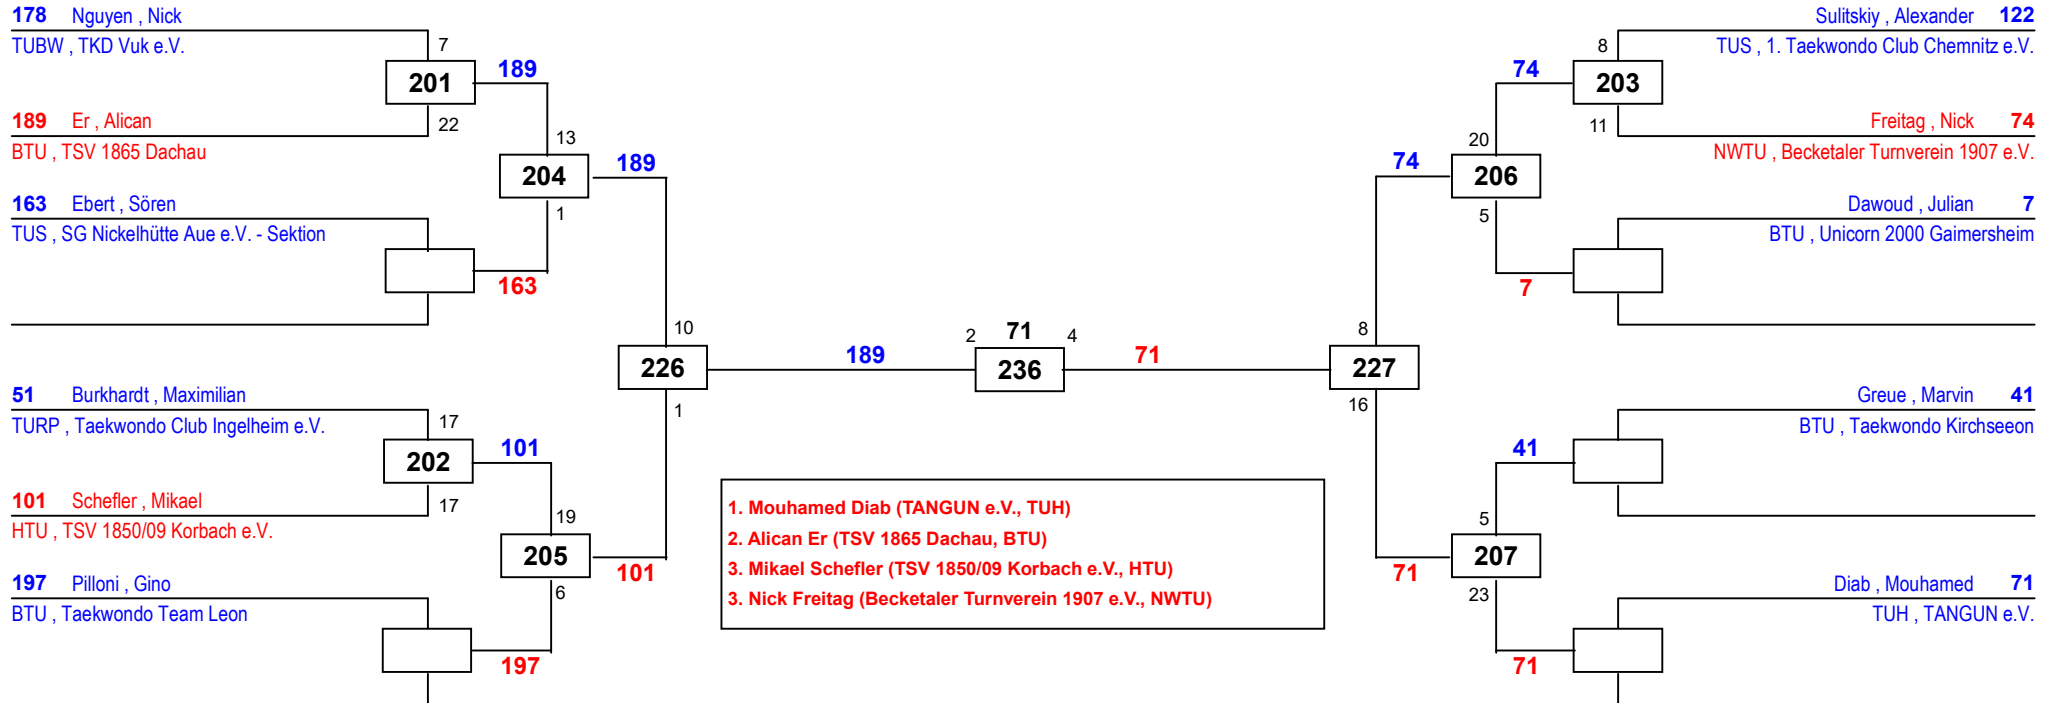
178 Nguyen , Nick
TUBW , TKD Vuk e.V.
7
201
189
189 Er , Alican
22
BTU , TSV 1865 Dachau
13
204
189
163 Ebert , Sören
1
TUS , SG Nickelhütte Aue e.V. - Sektion
163
10
226
189
2 71 4
236
71
51 Burkhardt , Maximilian
1
TURP , Taekwondo Club Ingelheim e.V.
17
202
101
101 Schefler , Mikael
17
HTU , TSV 1850/09 Korbach e.V.
19
205
101
197 Pilloni , Gino
6
BTU , Taekwondo Team Leon
197

Sulitskiy , Alexander 122
TUS , 1. Taekwondo Club Chemnitz e.V.
8
74
203
Freitag , Nick 74
11
20
NWTU , Becketaler Turnverein 1907 e.V.
74
206
Dawoud , Julian 7
5
BTU , Unicorn 2000 Gaimersheim
7
8
227
16
Greue , Marvin 41
BTU , Taekwondo Kirchseeon
41
5
207
71
Diab , Mouhamed 71
23
TUH , TANGUN e.V.
71

1. Mouhamed Diab (TANGUN e.V., TUH)
2. Alican Er (TSV 1865 Dachau, BTU)
3. Mikael Schefler (TSV 1850/09 Korbach e.V., HTU)
3. Nick Freitag (Becketaler Turnverein 1907 e.V., NWTU)